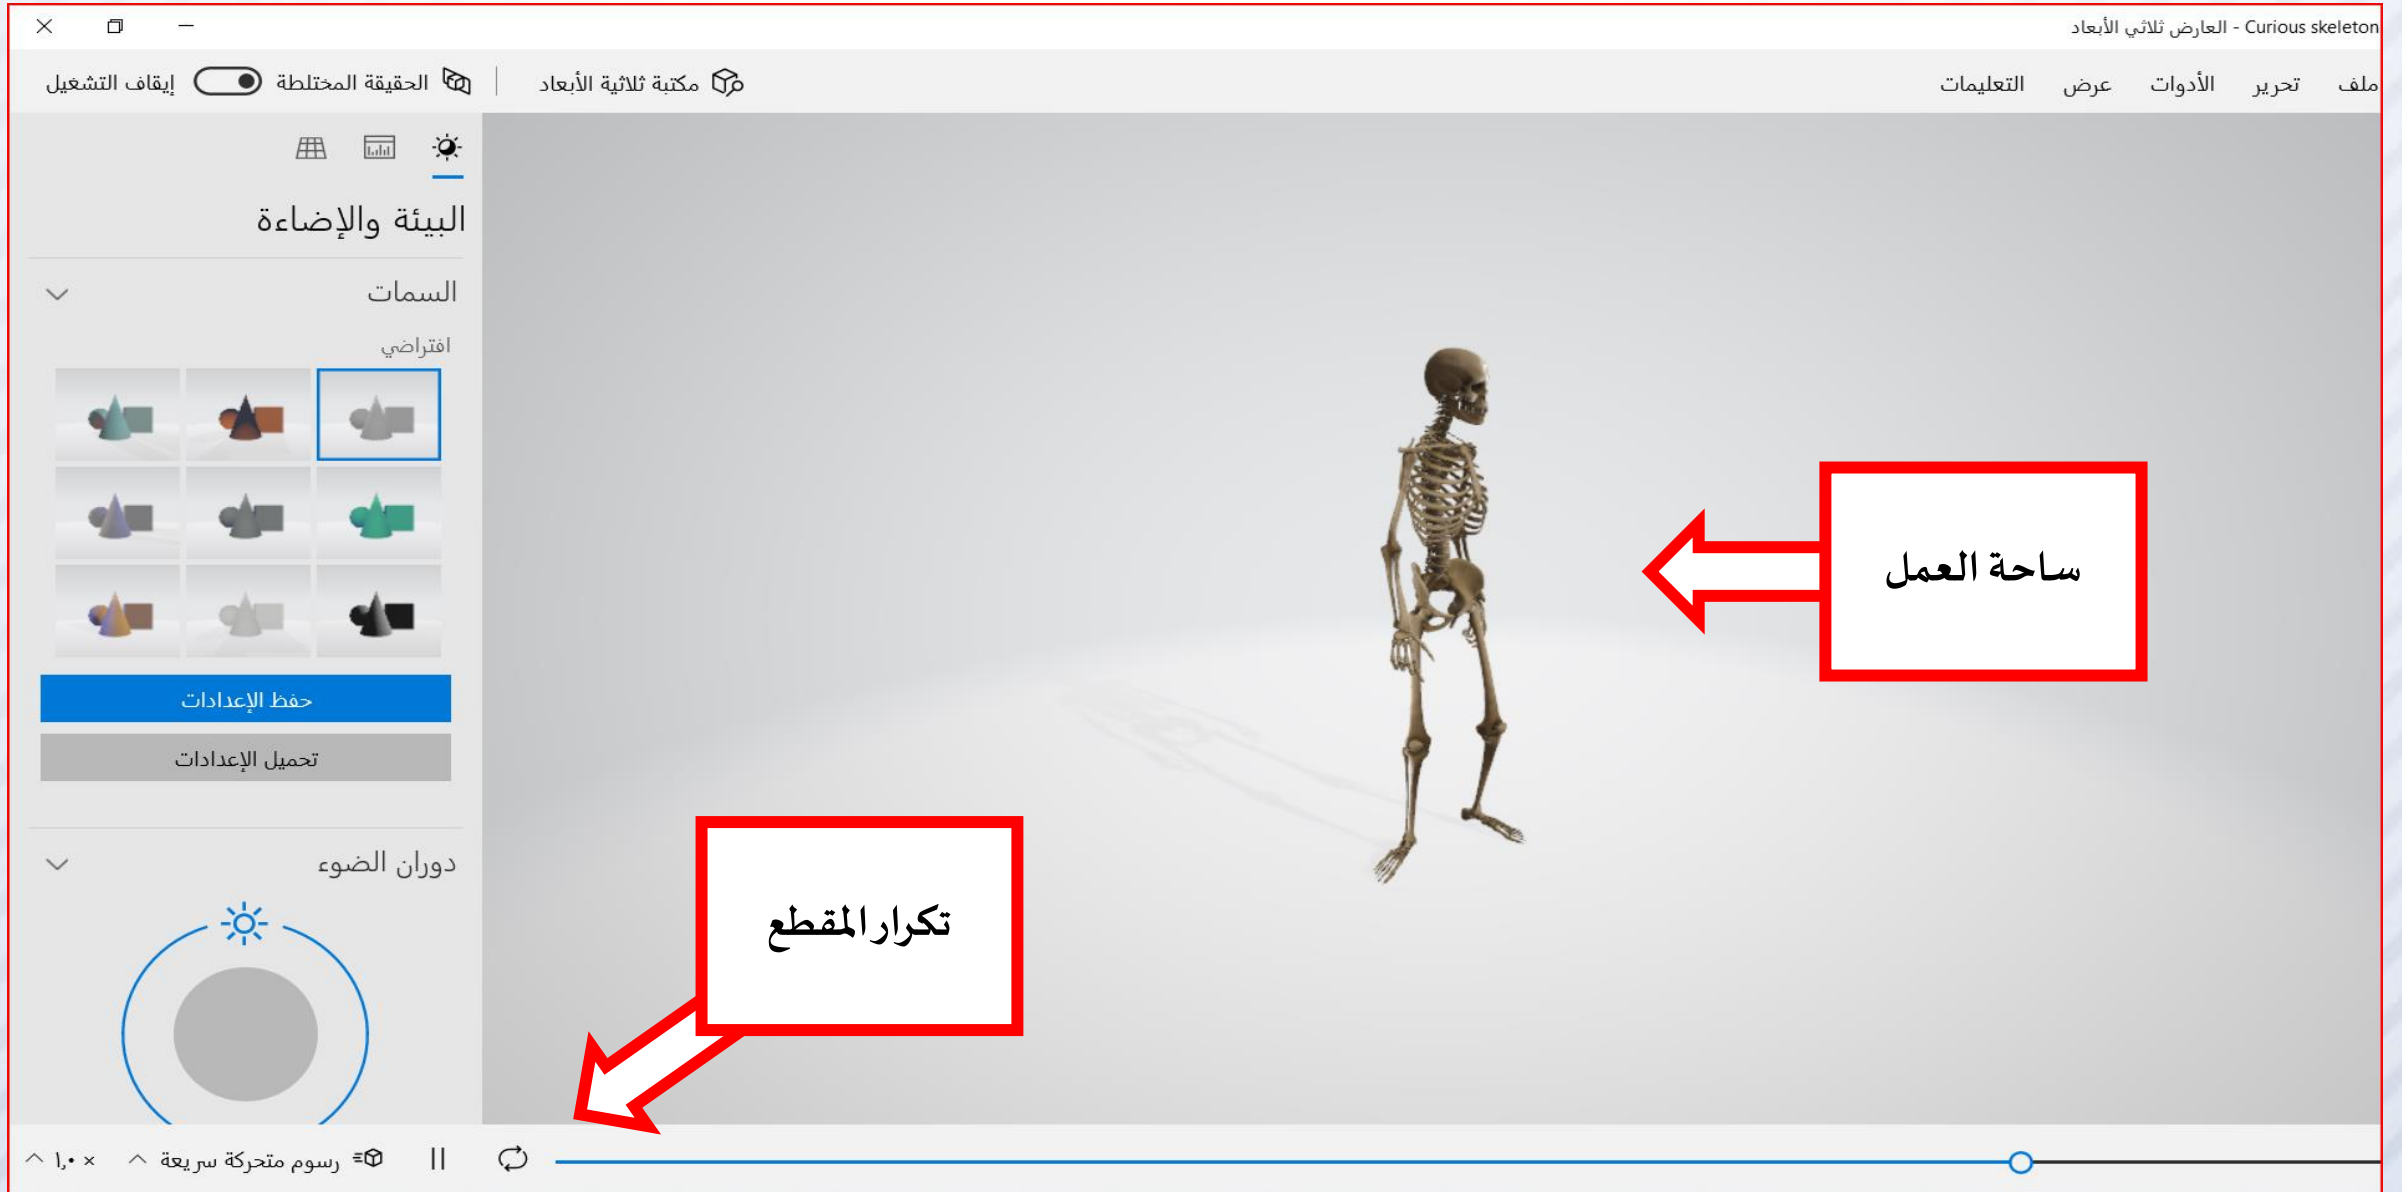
العارض ثلاثي الأبعاد - Curious skeleton

ملف تحرير الأدوات عرض التعليمات

مكتبة ثلاثية الأبعاد الحقيقة المختلطة إيقاف التشغيل

البيئة والإضاءة

السمات

افتراضي

حفظ الإعدادات

تحميل الإعدادات

دوران الضوء

ساحة العمل

تكرار المقطع

رسوم متحركة سريعة

× ١,٠